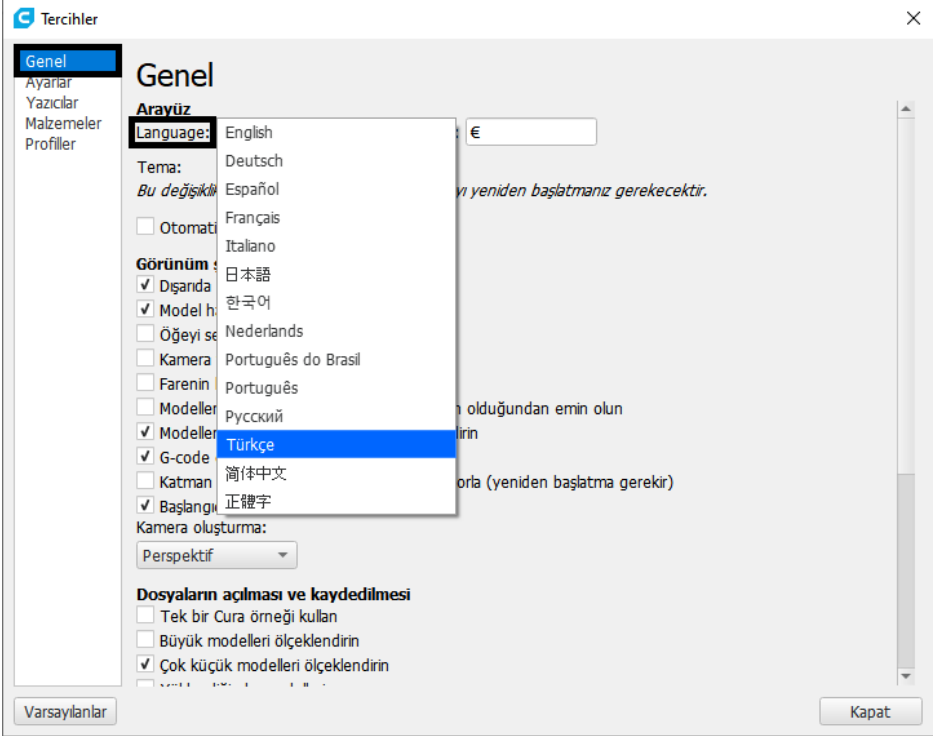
Tercihler

Genel
Ayarlar
Yazıcılar
Malzemeler
Profiller

Genel

Arayüz
Language:
English
Deutsch
Español
Français
Italiano
日本語
한국어
Nederlands
Português do Brasil
Português
Русский
Türkçe
简体中文
正體字
: €

Tema:
Bu değişikli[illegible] ı yeniden başlatmanız gerekecektir.

Otomati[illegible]

Görünüm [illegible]
✓ Dışarıda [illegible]
✓ Model h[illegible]
Öğeyi se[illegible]
Kamera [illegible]
Farenin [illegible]
Modeller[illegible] n olduğundan emin olun
✓ Modeller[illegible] irin
✓ G-code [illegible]
Katman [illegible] orla (yeniden başlatma gerekir)
✓ Başlangı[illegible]

Kamera oluşturma:
Perspektif

Dosyaların açılması ve kaydedilmesi
Tek bir Cura örneği kullan
Büyük modelleri ölçeklendirin
✓ Çok küçük modelleri ölçeklendirin
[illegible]

Varsayılanlar
Kapat